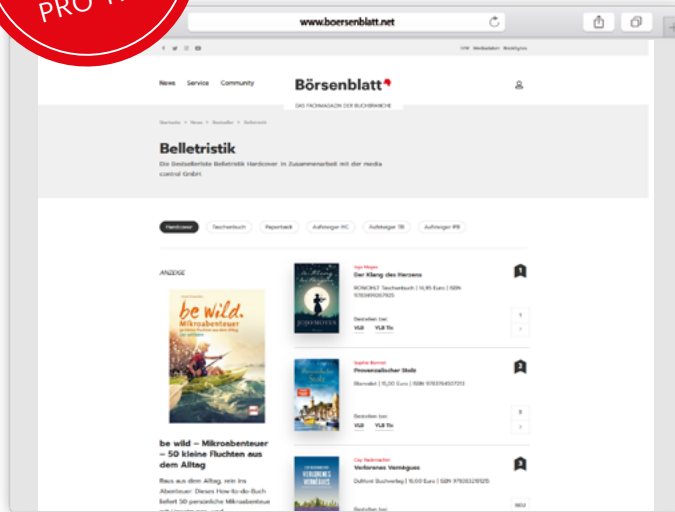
PRO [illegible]

www.boersenblatt.net

News Service Community

Börsenblatt

DAS FACHMAGAZIN DER BUCHBRANCHE

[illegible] > News > Bestseller > Belletristik

Belletristik

Die Bestsellerliste Belletristik Hardcover in Zusammenarbeit mit der media control GmbH

Hardcover Taschenbuch Paperback Aufsteiger HC Aufsteiger TB Aufsteiger PB

ANZEIGE

be wild. Mikroabenteuer

be wild – Mikroabenteuer – 50 kleine Fluchten aus dem Alltag

Raus aus dem Alltag, rein ins Abenteuer: Dieses How-to-do-Buch bietet 50 persönliche Mikroabenteuer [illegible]

Jojo Moyes
Der Klang des Herzens
ROWOHLT Taschenbuch | 14,95 Euro | ISBN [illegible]
Bestellen bei:
VLB VLB Tix
1

Sophie Bonnet
Provenzalischer Stolz
Blanvalet | 15,00 Euro | ISBN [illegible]
Bestellen bei:
VLB VLB Tix
2
3

Cay Rademacher
Verlorenes Vermächtnis
DuMont Buchverlag | 15,00 Euro | ISBN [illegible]
Bestellen bei:
3
NEU